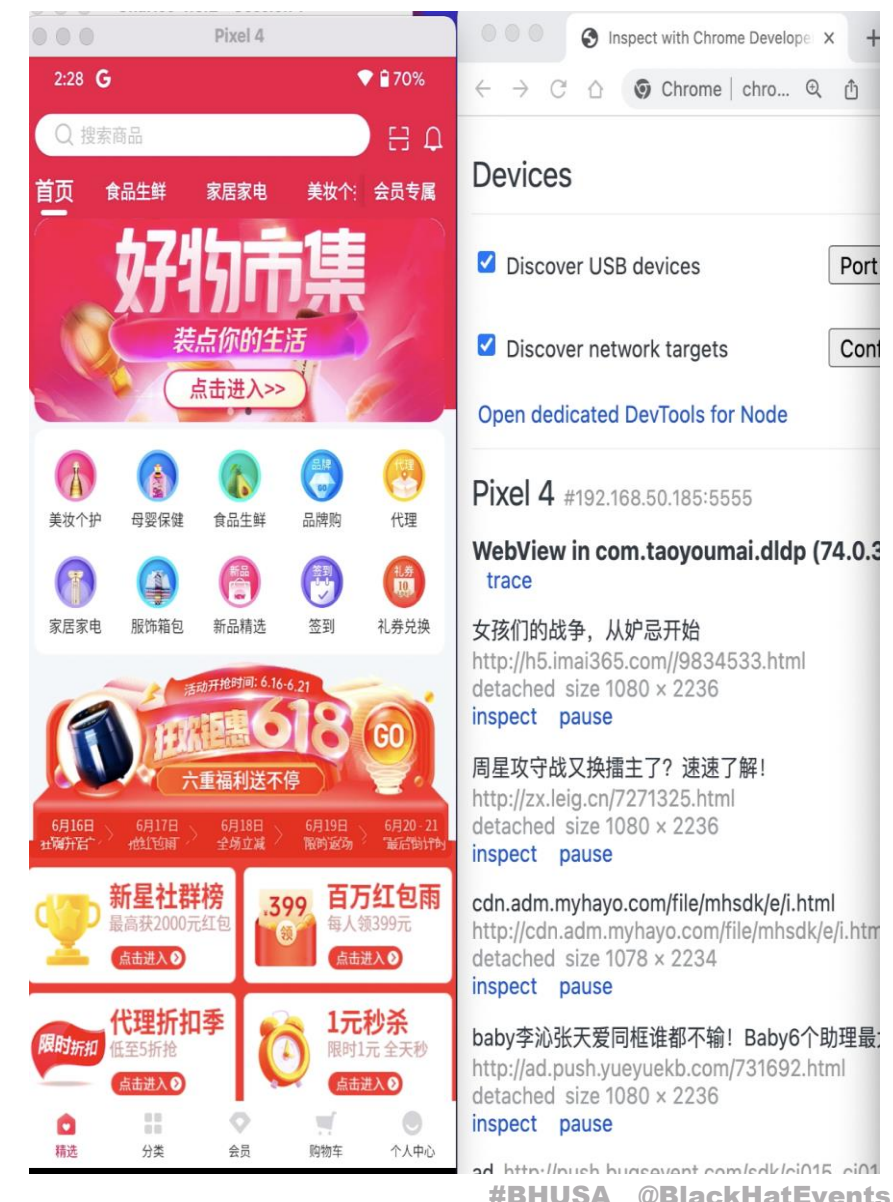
Pixel 4

2:28 G 70%

搜索商品

首页 食品生鲜 家居家电 美妆个 会员专属

好物市集
装点你的生活
点击进入>>

美妆个护 母婴保健 食品生鲜 品牌购 代理

家居家电 服饰箱包 新品精选 签到 礼券兑换

活动开抢时间: 6.16-6.21
狂欢钜惠 618
GO
六重福利送不停

6月16日 狂欢开启
6月17日 抢红包雨
6月18日 全场立减
6月19日 限时返场
6月20 · 21 最后倒计时

新星社群榜
最高获2000元红包
点击进入

399
百万红包雨
每人领399元
点击进入

限时折扣
代理折扣季
低至5折抢
点击进入

1元秒杀
限时1元 全天秒
点击进入

精选 分类 会员 购物车 个人中心

Inspect with Chrome Develope ×

Chrome | chro...

Devices

Discover USB devices
Port

Discover network targets
Conf

Open dedicated DevTools for Node

Pixel 4 #192.168.50.185:5555

WebView in com.taoyoumai.dldp (74.0.3
trace

女孩们的战争，从妒忌开始
http://h5.imai365.com//9834533.html
detached size 1080 × 2236
inspect pause

周星攻守战又换擂主了? 速速了解!
http://zx.leig.cn/7271325.html
detached size 1080 × 2236
inspect pause

cdn.adm.myhayo.com/file/mhsdk/e/i.html
http://cdn.adm.myhayo.com/file/mhsdk/e/i.htm
detached size 1078 × 2234
inspect pause

baby李沁张天爱同框谁都不输! Baby6个助理最
http://ad.push.yueyuekb.com/731692.html
detached size 1080 × 2236
inspect pause

ad http://push.bugsevent.com/sdk/ci015 ci01

#BHUSA @BlackHatEvents